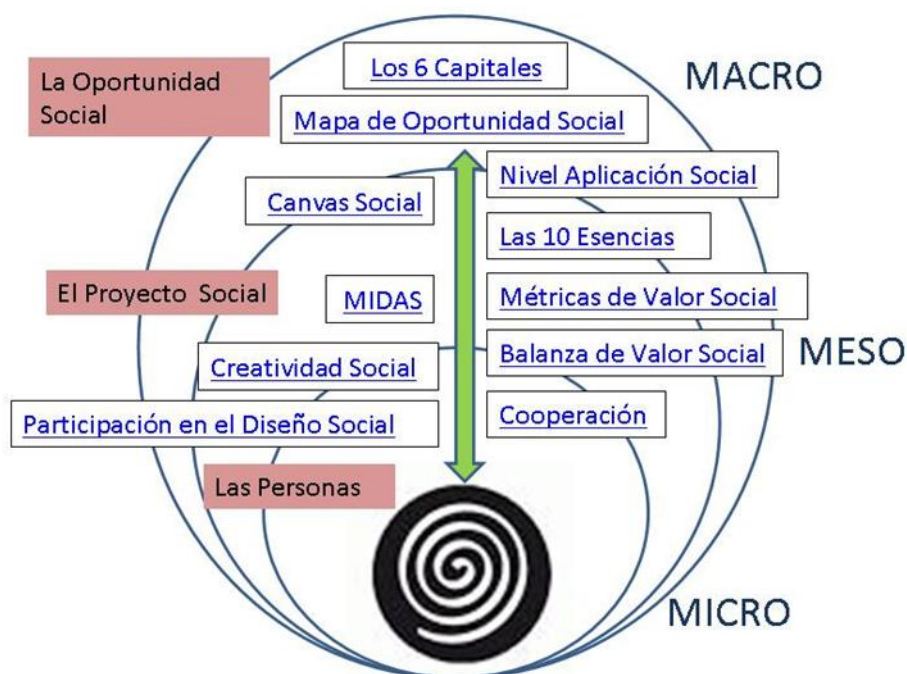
La Oportunidad Social

Los 6 Capitales

MACRO

Mapa de Oportunidad Social

Nivel Aplicación Social

Canvas Social

Las 10 Esencias

El Proyecto Social

MIDAS

Métricas de Valor Social

Balanza de Valor Social

MESO

Creatividad Social

Participación en el Diseño Social

Cooperación

Las Personas

MICRO